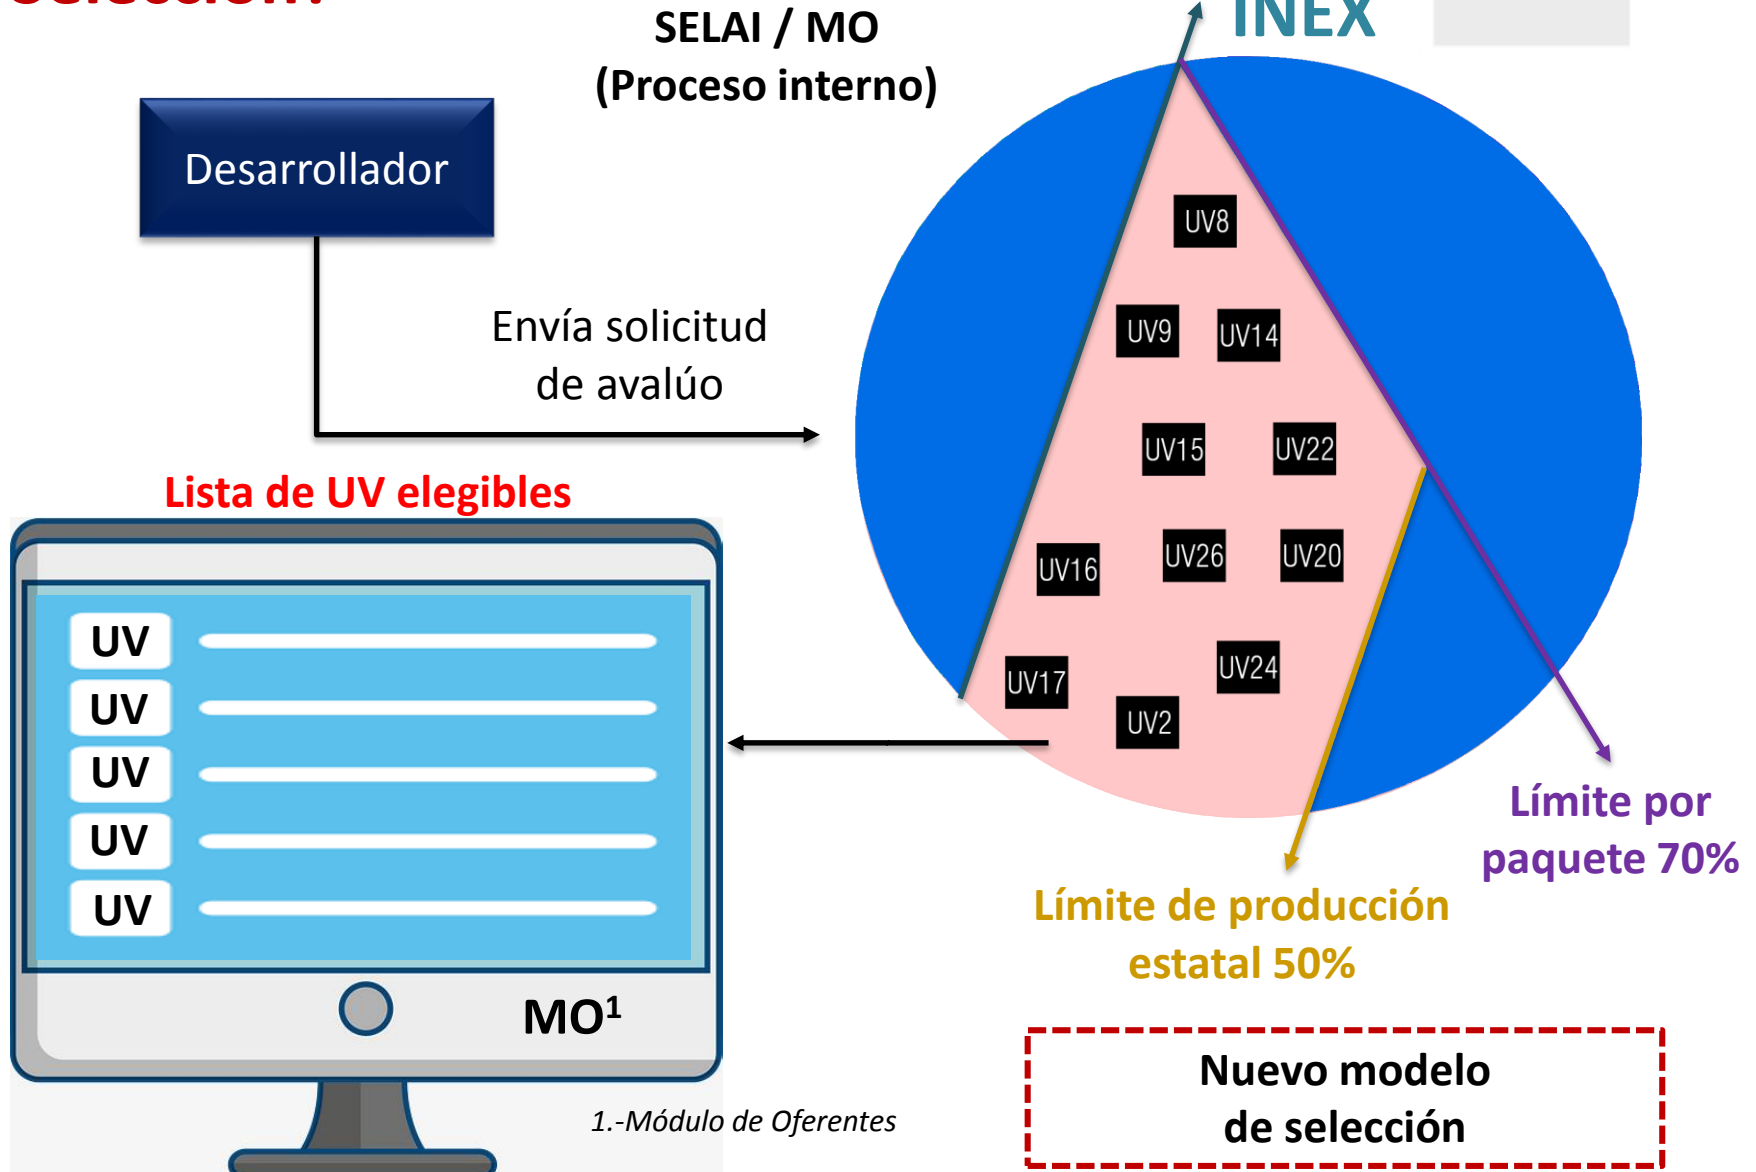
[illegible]

SELAI / MO
(Proceso interno)

INEX

Desarrollador

Envía solicitud de avalúo

UV8
UV9
UV14
UV15
UV22
UV16
UV26
UV20
UV17
UV24
UV2

Lista de UV elegibles

UV
UV
UV
UV
UV

MO$^1$

1.-Módulo de Oferentes

Límite por paquete 70%

Límite de producción estatal 50%

Nuevo modelo de selección